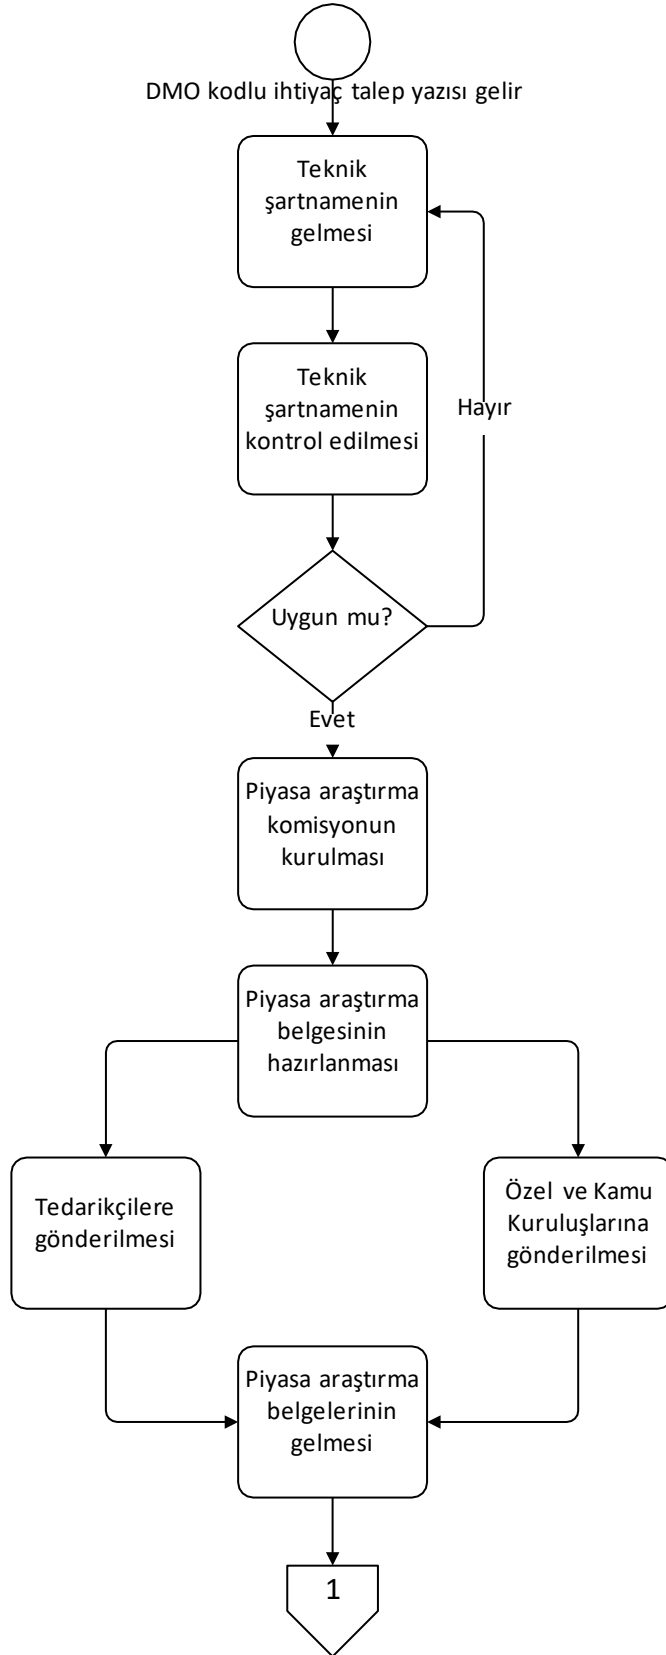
DMO kodlu ihtiyaç talep yazısı gelir

Teknik şartnamenin gelmesi

Teknik şartnamenin kontrol edilmesi

Hayır

Uygun mu?

Evet

Piyasa araştırma komisyonun kurulması

Piyasa araştırma belgesinin hazırlanması

Tedarikçilere gönderilmesi

Özel ve Kamu Kuruluşlarına gönderilmesi

Piyasa araştırma belgelerinin gelmesi

1